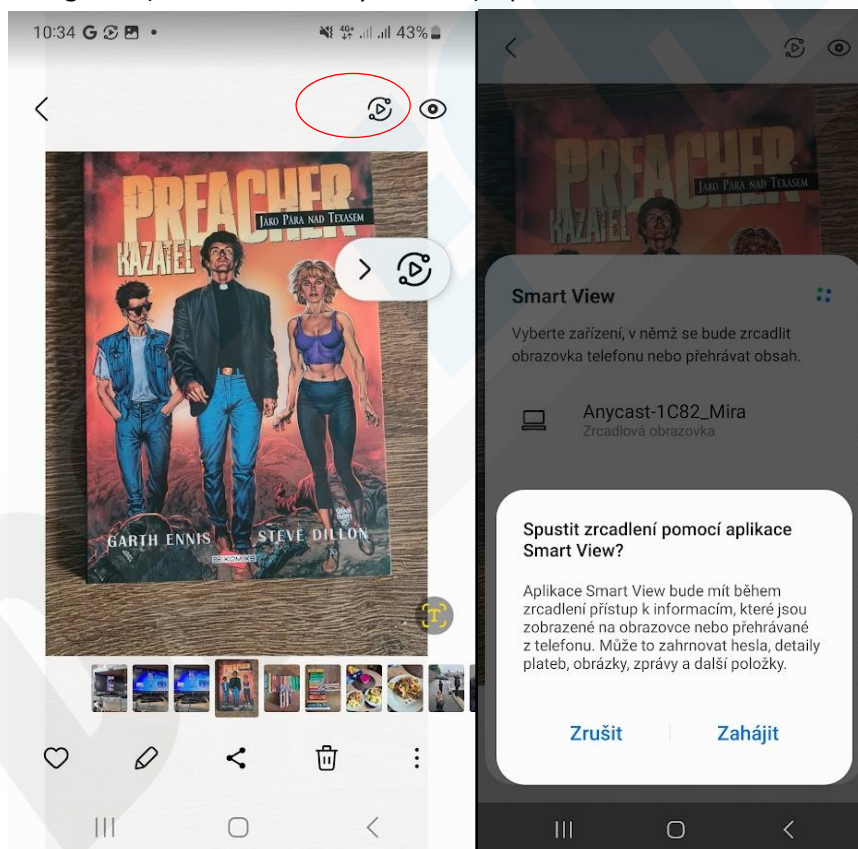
10:34 G • 43%

PREACHER
KAZATEL
JAKO PÁRA NAD TEXASEM
GARTH ENNIS
STEVE DILLON
BB KOMIKS

PREACHER
KAZATEL
JAKO PÁRA NAD TEXASEM

Smart View

Vyberte zařízení, v němž se bude zrcadlit obrazovka telefonu nebo přehrávat obsah.

Anycast-1C82_Mira
Zrcadlová obrazovka

Spustit zrcadlení pomocí aplikace Smart View?

Aplikace Smart View bude mít během zrcadlení přístup k informacím, které jsou zobrazené na obrazovce nebo přehrávané z telefonu. Může to zahrnovat hesla, detaily plateb, obrázky, zprávy a další položky.

Zrušit
Zahájit